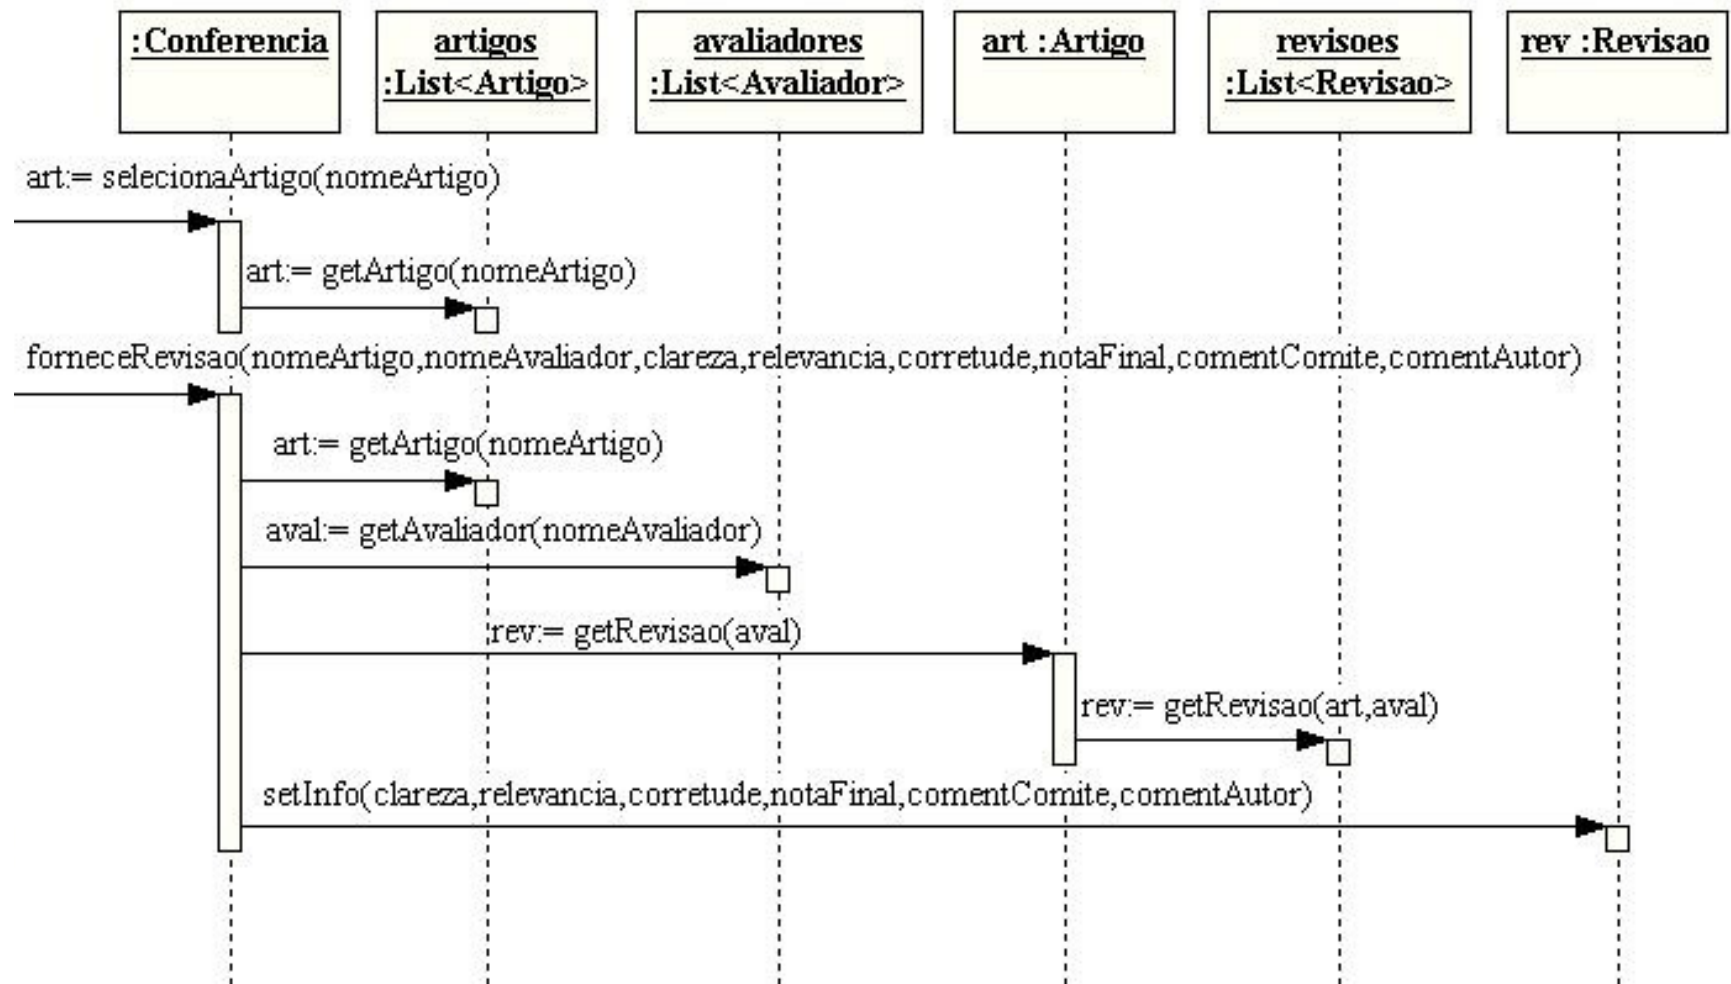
:Conferencia

artigos :List<Artigo>

avaliadores :List<Avaliador>

art :Artigo

revisoes :List<Revisao>

rev :Revisao

art:= selecionaArtigo(nomeArtigo)

art:= getArtigo(nomeArtigo)

forneceRevisao(nomeArtigo,nomeAvaliador,clareza,relevancia,corretude,notaFinal,comentComite,comentAutor)

art:= getArtigo(nomeArtigo)

aval:= getAvaliador(nomeAvaliador)

rev:= getRevisao(aval)

rev:= getRevisao(art,aval)

setInfo(clareza,relevancia,corretude,notaFinal,comentComite,comentAutor)